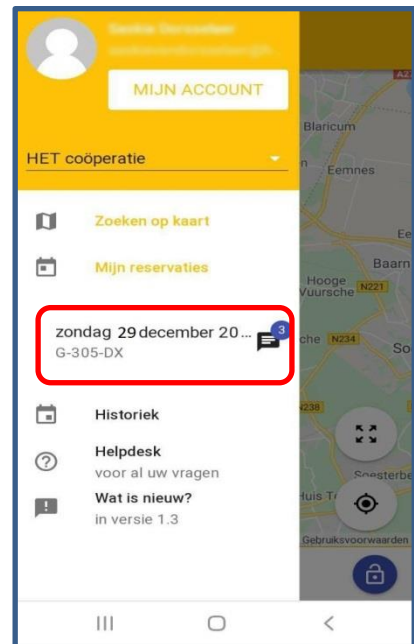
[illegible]
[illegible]

MIJN ACCOUNT

HET coöperatie

Zoeken op kaart

Mijn reservaties

zondag 29 december 20...
G-305-DX

3

Historiek

Helpdesk
voor al uw vragen

Wat is nieuw?
in versie 1.3

Blaricum
Eemnes
Baarn
Hooge Vuursche
N221
N234
N238
So
Soesterbe
Huis Te
Gebruiksvoorwaarden